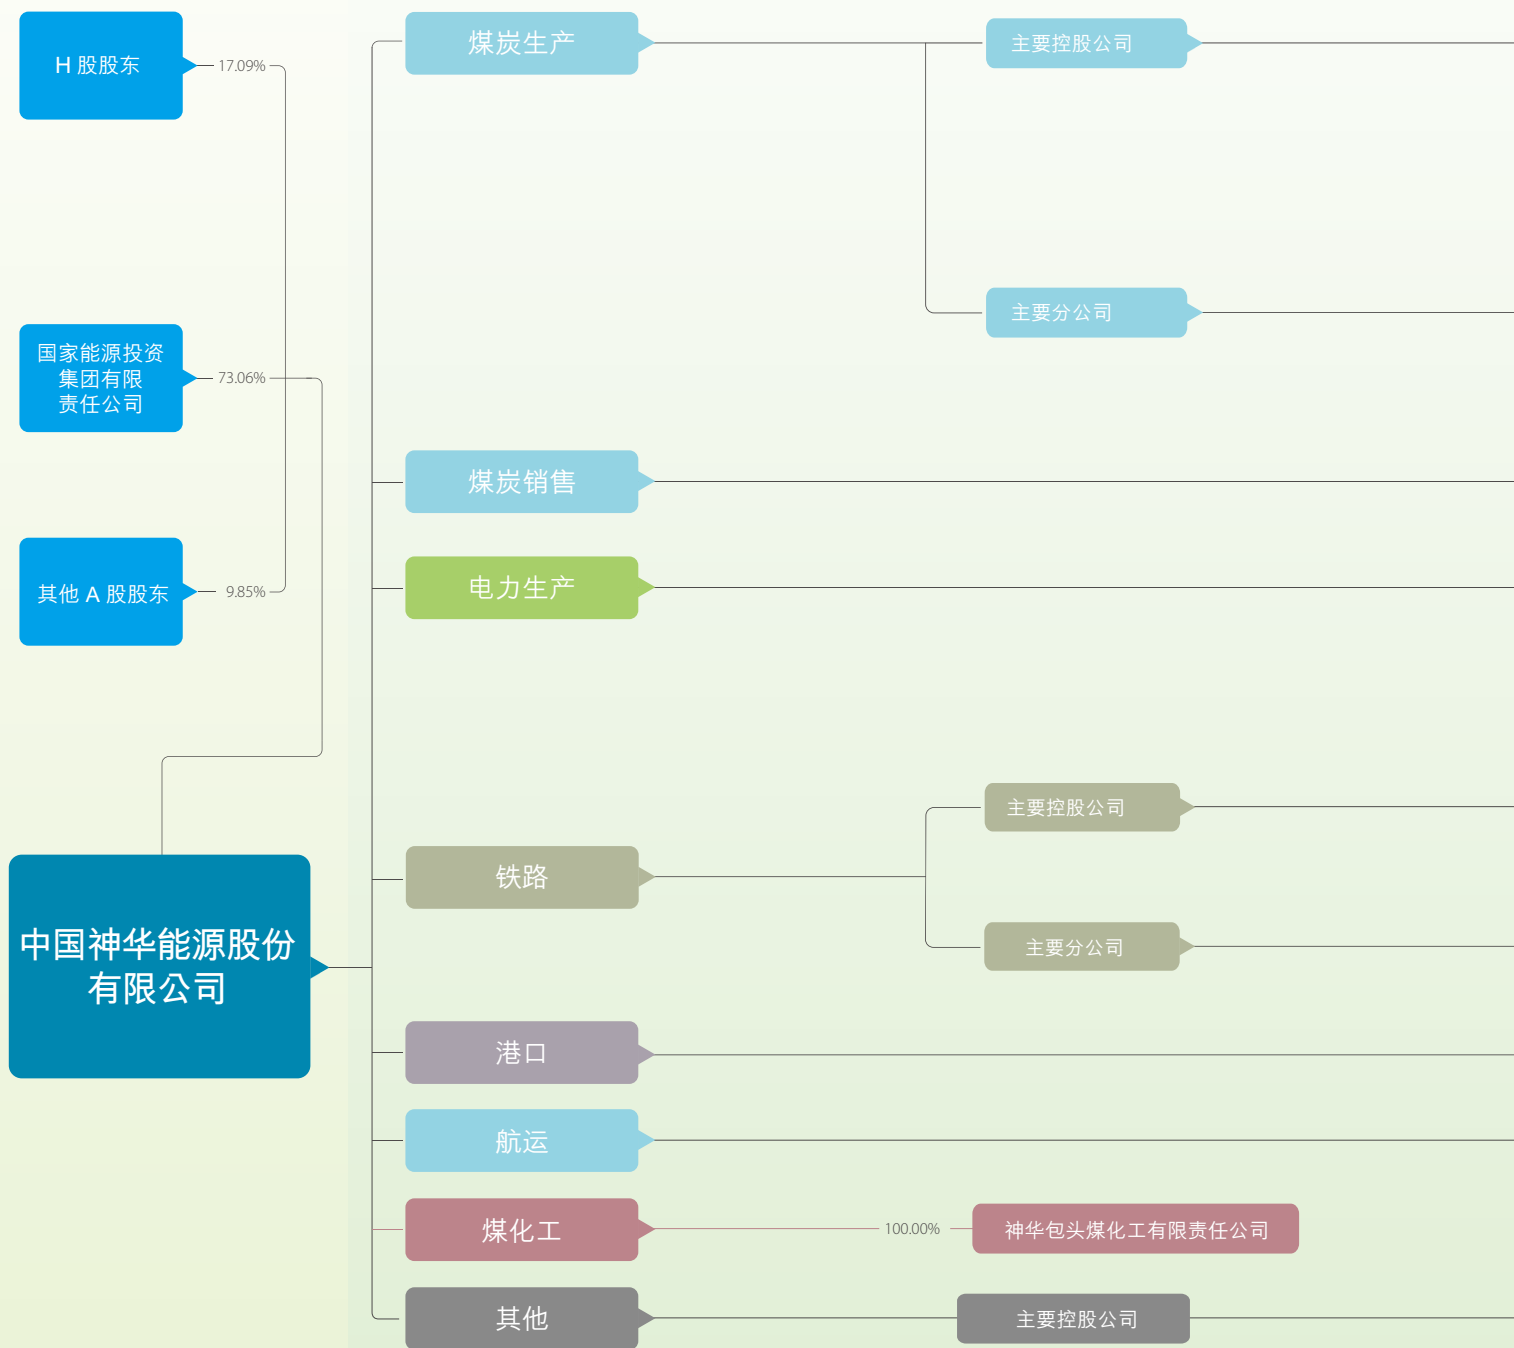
H 股股东

17.09%

国家能源投资集团有限责任公司

73.06%

其他 A 股股东

9.85%

中国神华能源股份有限公司

煤炭生产

主要控股公司

主要分公司

煤炭销售

电力生产

铁路

主要控股公司

主要分公司

港口

航运

煤化工

100.00%

神华包头煤化工有限责任公司

其他

主要控股公司